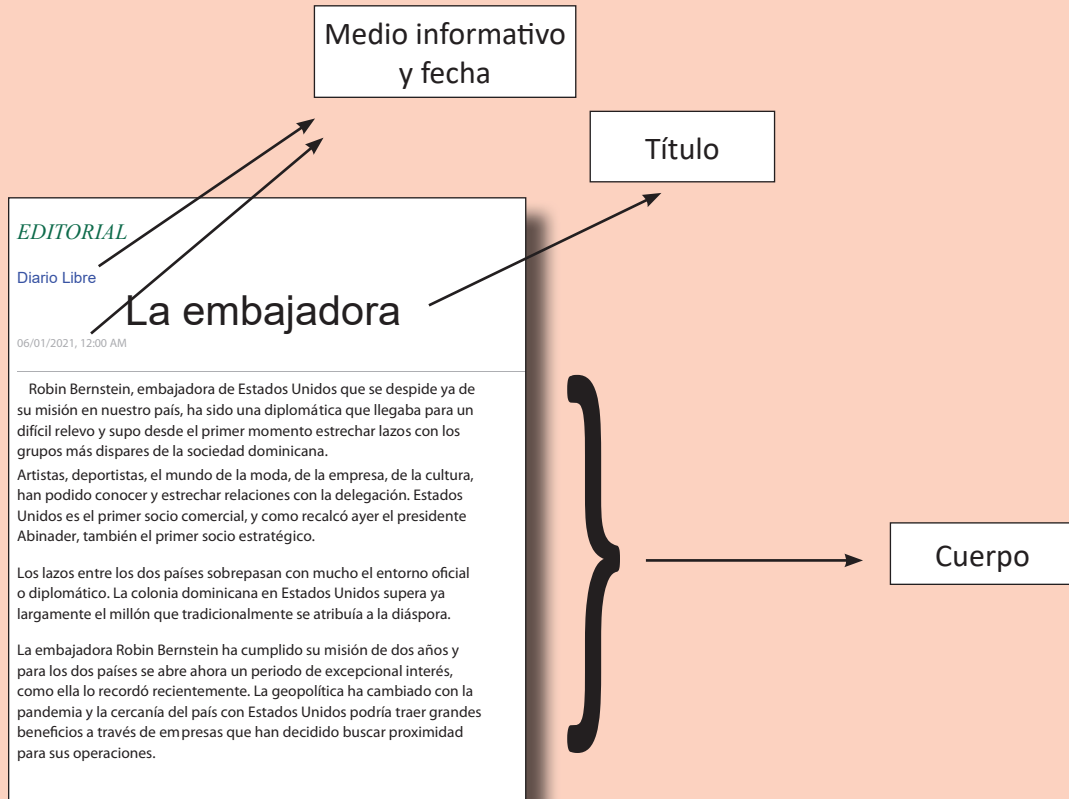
Medio informativo y fecha

Título

EDITORIAL

Diario Libre

La embajadora

06/01/2021, 12:00 AM

Robin Bernstein, embajadora de Estados Unidos que se despide ya de su misión en nuestro país, ha sido una diplomática que llegaba para un difícil relevo y supo desde el primer momento estrechar lazos con los grupos más dispares de la sociedad dominicana.

Artistas, deportistas, el mundo de la moda, de la empresa, de la cultura, han podido conocer y estrechar relaciones con la delegación. Estados Unidos es el primer socio comercial, y como recalcó ayer el presidente Abinader, también el primer socio estratégico.

Los lazos entre los dos países sobrepasan con mucho el entorno oficial o diplomático. La colonia dominicana en Estados Unidos supera ya largamente el millón que tradicionalmente se atribuía a la diáspora.

La embajadora Robin Bernstein ha cumplido su misión de dos años y para los dos países se abre ahora un periodo de excepcional interés, como ella lo recordó recientemente. La geopolítica ha cambiado con la pandemia y la cercanía del país con Estados Unidos podría traer grandes beneficios a través de empresas que han decidido buscar proximidad para sus operaciones.

Cuerpo